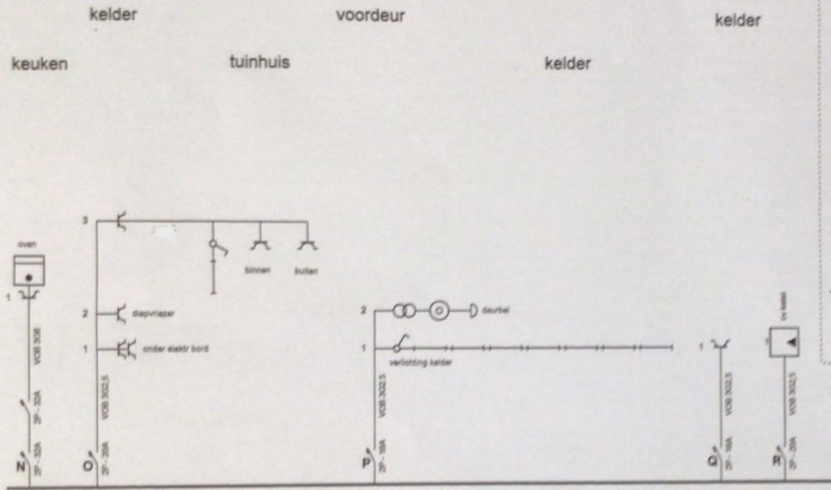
kelder

voordeur

kelder

keuken

tuinhuis

kelder

oven

1

VOB 3G6

2P - 32A

N

3

binnen

buiten

2

diepvriezer

1

onder elektr bord

VOB 3G2.5

2P - 20A

O

2

deurbel

1

verlichting kelder

VOB 3G2.5

2P - 16A

P

1

VOB 3G2.5

2P - 16A

Q

1

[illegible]

VOB 3G2.5

2P - 20A

R